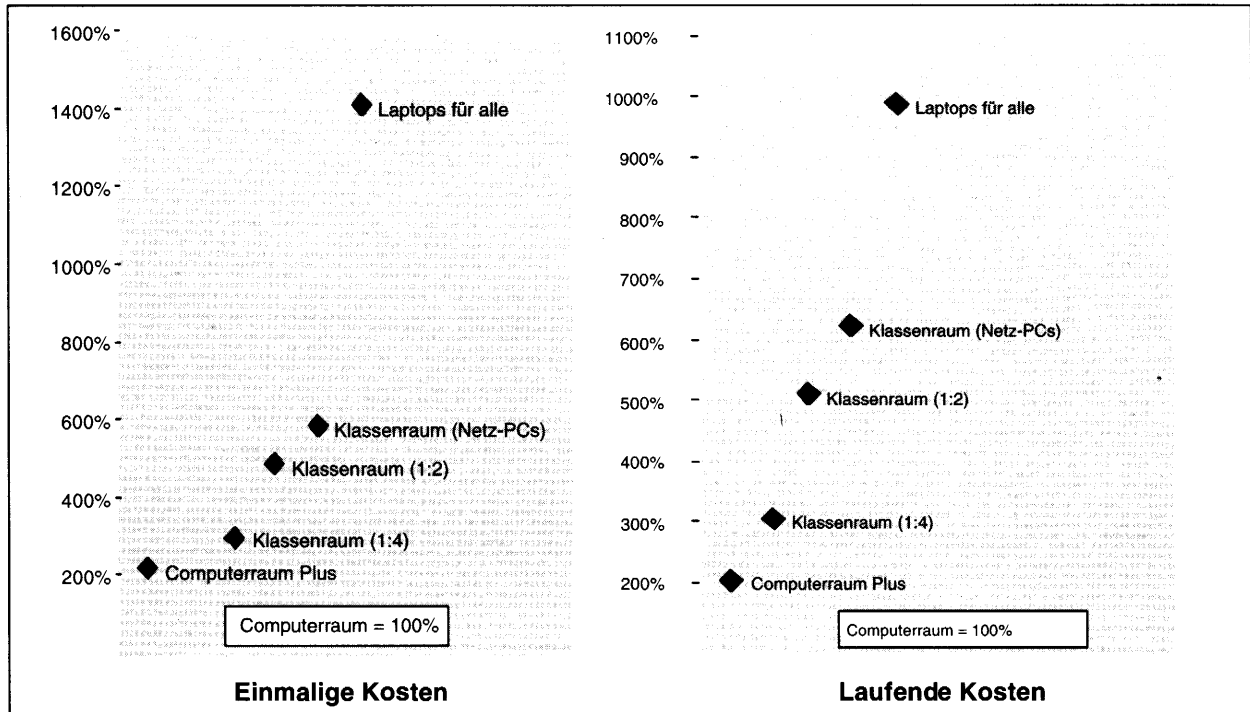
1600%
1400%
1200%
1000%
800%
600%
400%
200%

Laptops für alle
Klassenraum (Netz-PCs)
Klassenraum (1:2)
Klassenraum (1:4)
Computerraum Plus

Computerraum = 100%

Einmalige Kosten

1100%
1000%
900%
800%
700%
600%
500%
400%
300%
200%

Laptops für alle
Klassenraum (Netz-PCs)
Klassenraum (1:2)
Klassenraum (1:4)
Computerraum Plus

Computerraum = 100%

Laufende Kosten